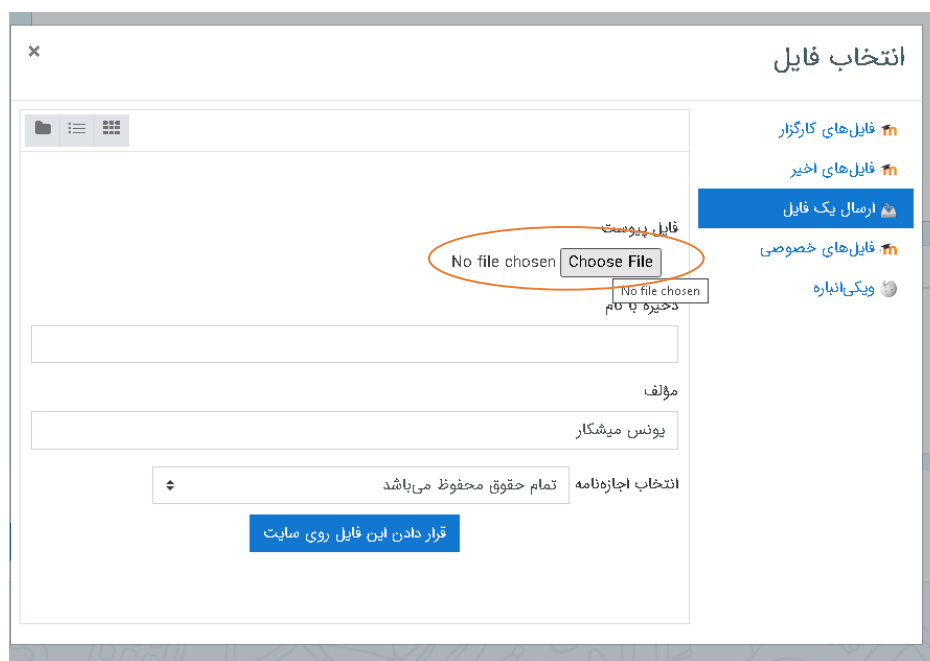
×

انتخاب فایل

فایل‌های کارگزار

فایل‌های اخیر

ارسال یک فایل

فایل‌های خصوصی

ویکی‌انباره

فایل پیوست

No file chosen Choose File

No file chosen

ذخیره با نام

مؤلف

یونس میشکار

انتخاب اجازه‌نامه

تمام حقوق محفوظ می‌باشد

قرار دادن این فایل روی سایت